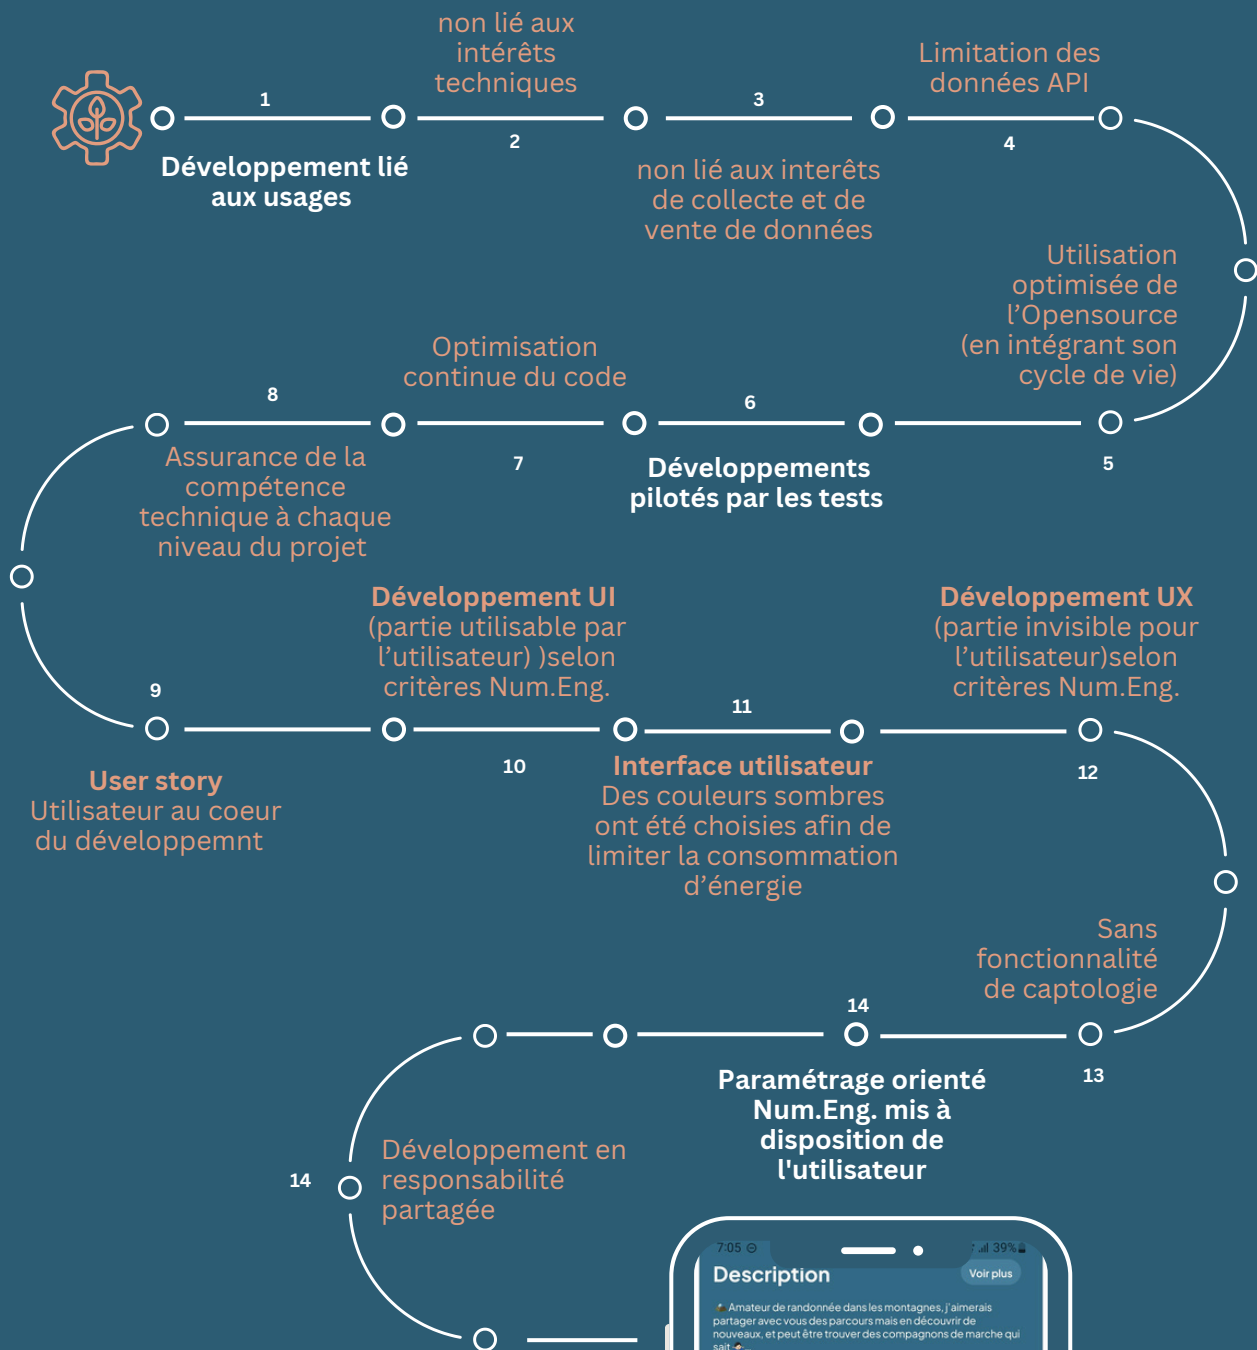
1

Développement lié aux usages

non lié aux intérêts techniques

2

3

non lié aux interêts de collecte et de vente de données

Limitation des données API

4

Utilisation optimisée de l'Opensource (en intégrant son cycle de vie)

5

6

Développements pilotés par les tests

Optimisation continue du code

7

8

Assurance de la compétence technique à chaque niveau du projet

9

User story
Utilisateur au coeur du développemnt

Développement UI
(partie utilisable par l'utilisateur) )selon critères Num.Eng.

10

11

Interface utilisateur
Des couleurs sombres ont été choisies afin de limiter la consommation d'énergie

Développement UX
(partie invisible pour l'utilisateur)selon critères Num.Eng.

12

Sans fonctionnalité de captologie

13

14

Paramétrage orienté Num.Eng. mis à disposition de l'utilisateur

14

Développement en responsabilité partagée

7:05

39%

Description

Voir plus

Amateur de randonnée dans les montagnes, j'aimerais partager avec vous des parcours mais en découvrir de nouveaux, et peut être trouver des compagnons de marche qui sait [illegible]